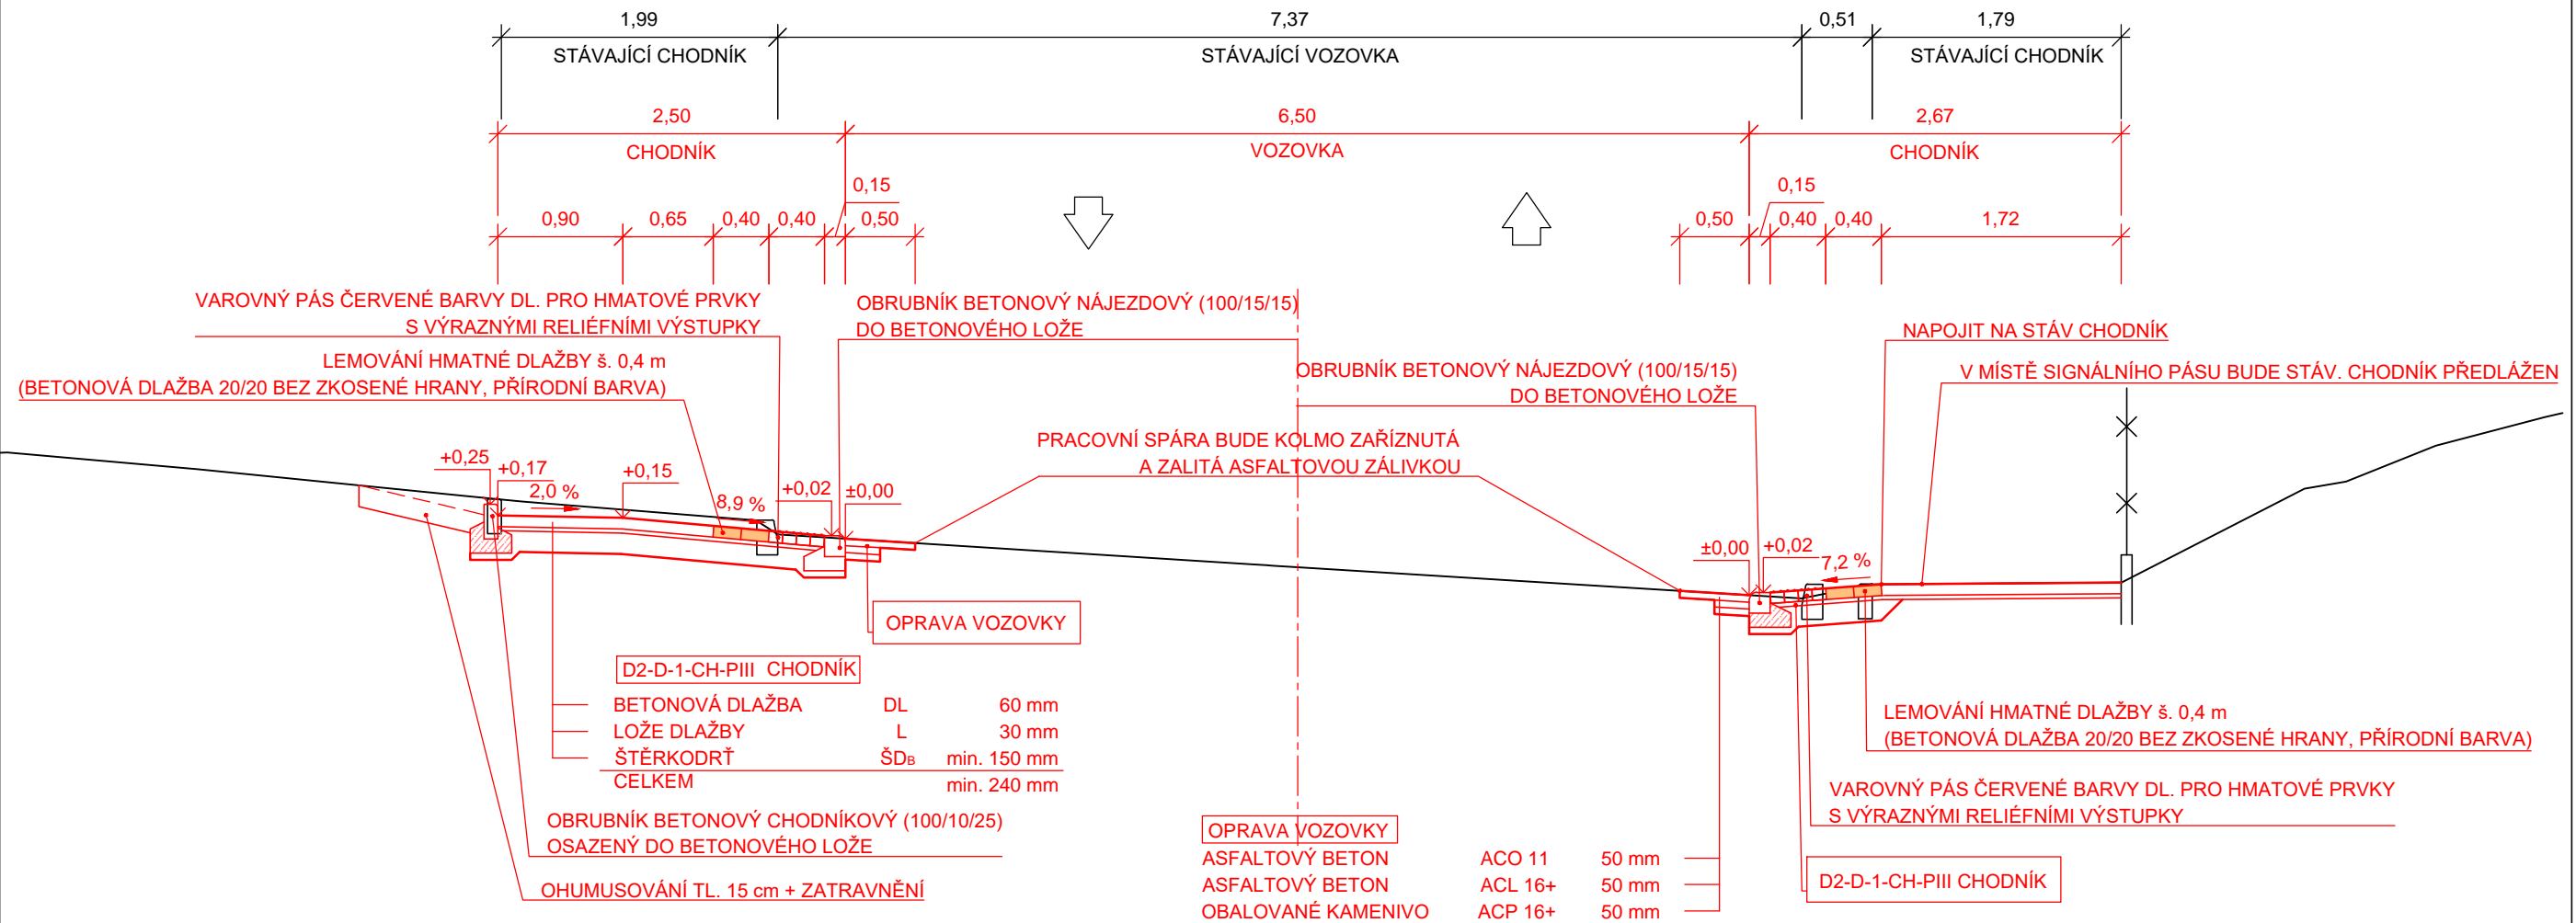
1,99 7,37 0,51 1,79
STÁVAJÍCÍ CHODNÍK STÁVAJÍCÍ VOZOVKA STÁVAJÍCÍ CHODNÍK

2,50 6,50 2,67
CHODNÍK VOZOVKA CHODNÍK

0,15 0,15
0,90 0,65 0,40 0,40 0,50 0,50 0,40 0,40 1,72

VAROVNÝ PÁS ČERVENÉ BARVY DL. PRO HMATOVÉ PRVKY S VÝRAZNÝMI RELIÉFNÍMI VÝSTUPKY

OBRUBNÍK BETONOVÝ NÁJEZDOVÝ (100/15/15) DO BETONOVÉHO LOŽE

NAPOJIT NA STÁV CHODNÍK

LEMOVÁNÍ HMATNÉ DLAŽBY š. 0,4 m
(BETONOVÁ DLAŽBA 20/20 BEZ ZKOSENÉ HRANY, PŘÍRODNÍ BARVA)

OBRUBNÍK BETONOVÝ NÁJEZDOVÝ (100/15/15) DO BETONOVÉHO LOŽE

V MÍSTĚ SIGNÁLNÍHO PÁSU BUDE STÁV. CHODNÍK PŘEDLÁŽEN

PRACOVNÍ SPÁRA BUDE KOLMO ZAŘÍZNUTÁ A ZALITÁ ASFALTOVOU ZÁLIVKOU

+0,25 +0,17 +0,15 2,0 % 8,9 % +0,02 ±0,00

±0,00 +0,02 7,2 %

OPRAVA VOZOVKY

D2-D-1-CH-PIII CHODNÍK

| BETONOVÁ DLAŽBA | DL | 60 mm |
|---|---|---|
| LOŽE DLAŽBY | L | 30 mm |
| ŠTĚRKODRŤ | ŠD$_B$ | min. 150 mm |
| CELKEM | | min. 240 mm |

LEMOVÁNÍ HMATNÉ DLAŽBY š. 0,4 m
(BETONOVÁ DLAŽBA 20/20 BEZ ZKOSENÉ HRANY, PŘÍRODNÍ BARVA)

VAROVNÝ PÁS ČERVENÉ BARVY DL. PRO HMATOVÉ PRVKY S VÝRAZNÝMI RELIÉFNÍMI VÝSTUPKY

OBRUBNÍK BETONOVÝ CHODNÍKOVÝ (100/10/25) OSAZENÝ DO BETONOVÉHO LOŽE

OPRAVA VOZOVKY

| ASFALTOVÝ BETON | ACO 11 | 50 mm |
|---|---|---|
| ASFALTOVÝ BETON | ACL 16+ | 50 mm |
| OBALOVANÉ KAMENIVO | ACP 16+ | 50 mm |

D2-D-1-CH-PIII CHODNÍK

OHUMUSOVÁNÍ TL. 15 cm + ZATRAVNĚNÍ